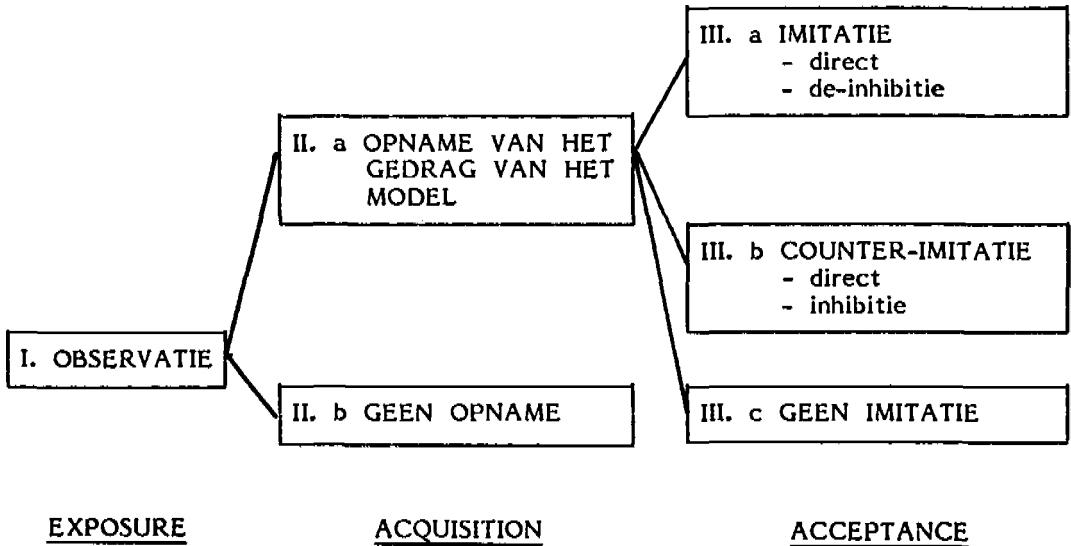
I. OBSERVATIE

II. a OPNAME VAN HET GEDRAG VAN HET MODEL

II. b GEEN OPNAME

III. a IMITATIE
- direct
- de-inhibitie

III. b COUNTER-IMITATIE
- direct
- inhibitie

III. c GEEN IMITATIE

EXPOSURE

ACQUISITION

ACCEPTANCE